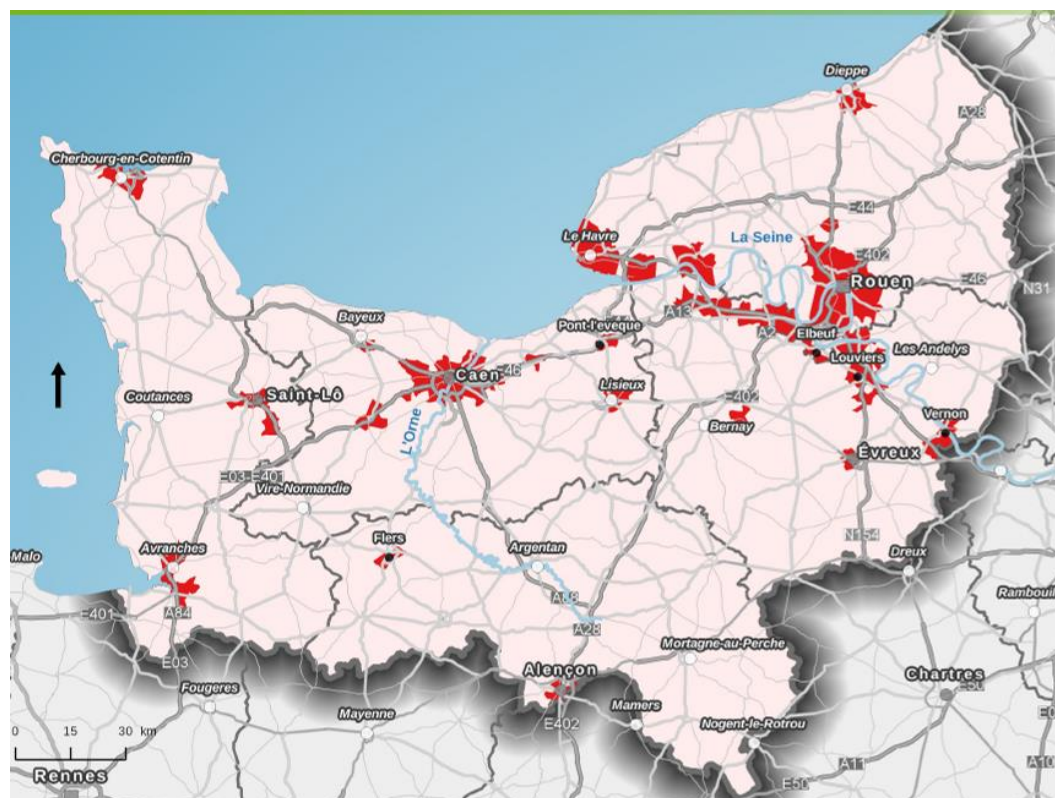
Dieppe
A28
Cherbourg-en-Cotentin
E44
La Seine
Le Havre
E402
Rouen
E46
N31
Bayeux
Pont-l'évêque
A13
A2
Elbeuf
Louviers
Les Andelys
Caen
46
Lisieux
E402
Coutances
Saint-Lô
Bernay
Vernon
L'Orne
Évreux
E03-E401
Vire-Normandie
Flers
Argentan
N154
Dreux
Malo
Avranches
A84
E401
A88
A28
Rambouil
Mortagne-au-Perche
E03
Alençon
Chartres
E50
Fougeres
Mamers
Mayenne
Nogent-le-Rotrou
0
15
30 km
E402
Rennes
E50
A11
A10